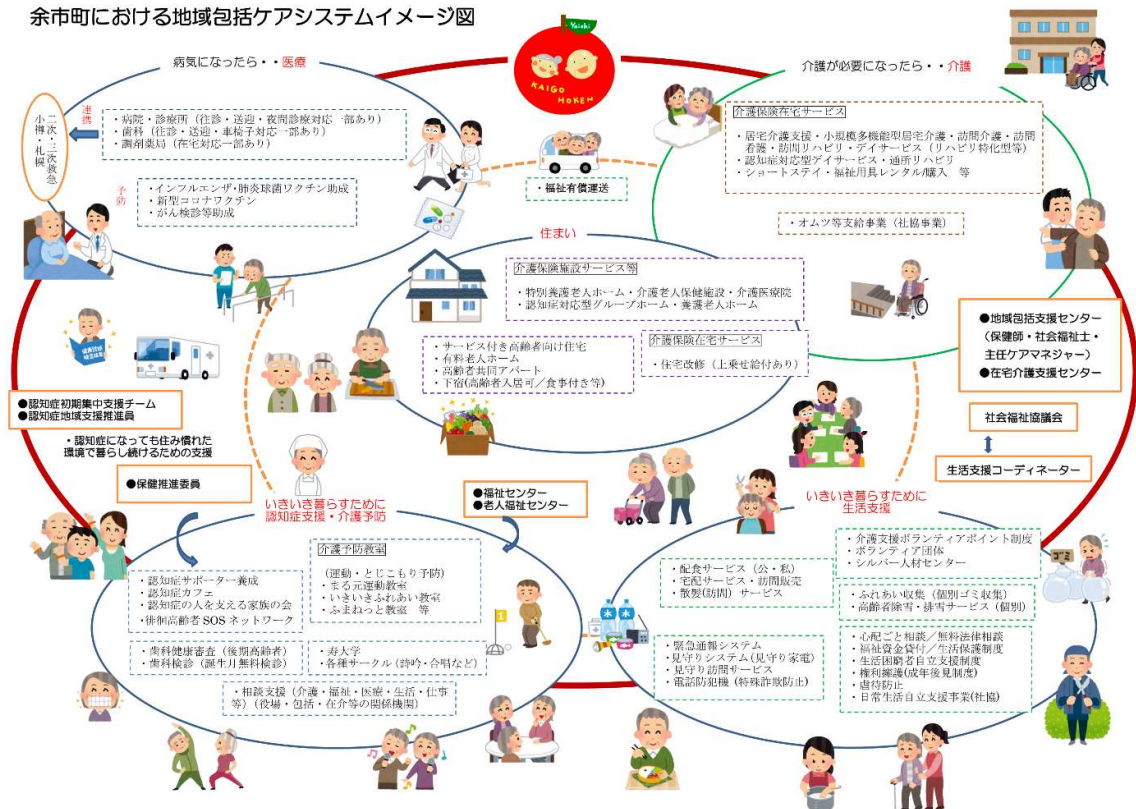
余市町における地域包括ケアシステムイメージ図

Yoichi

KAIGO HOKEN

病気になったら・・医療

二次・三次救急
小樽・札幌

連携

・病院・診療所（往診・送迎・夜間診療対応 一部あり）
・歯科（往診・送迎・車椅子対応一部あり）
・調剤薬局（在宅対応一部あり）

予防

・インフルエンザ・肺炎球菌ワクチン助成
・新型コロナワクチン
・がん検診等助成

・福祉有償運送

介護が必要になったら・・介護

介護保険在宅サービス

・居宅介護支援・小規模多機能型居宅介護・訪問介護・訪問看護・訪問リハビリ・デイサービス（リハビリ特化型等）
・認知症対応型デイサービス・通所リハビリ
・ショートステイ・福祉用具レンタル/購入　等

・オムツ等支給事業（社協事業）

住まい

介護保険施設サービス等

・特別養護老人ホーム・介護老人保健施設・介護医療院
・認知症対応型グループホーム・養護老人ホーム

・サービス付き高齢者向け住宅
・有料老人ホーム
・高齢者共同アパート
・下宿(高齢者入居可／食事付き等)

介護保険在宅サービス

・住宅改修（上乗せ給付あり）

●地域包括支援センター
（保健師・社会福祉士・主任ケアマネジャー）
●在宅介護支援センター

社会福祉協議会

生活支援コーディネーター

●認知症初期集中支援チーム
●認知症地域支援推進員

・認知症になっても住み慣れた環境で暮らし続けるための支援

●保健推進委員

いきいき暮らすために
認知症支援・介護予防

●福祉センター
●老人福祉センター

いきいき暮らすために
生活支援

介護予防教室

（運動・とじこもり予防）
・まる元運動教室
・いきいきふれあい教室
・ふまねっと教室　等

・認知症サポーター養成
・認知症カフェ
・認知症の人を支える家族の会
・徘徊高齢者 SOS ネットワーク

・歯科健康審査（後期高齢者）
・歯科検診（誕生月無料検診）

・寿大学
・各種サークル（詩吟・合唱など）

・相談支援（介護・福祉・医療・生活・仕事等）(役場・包括・在介等の関係機関)

・介護支援ボランティアポイント制度
・ボランティア団体
・シルバー人材センター

・配食サービス（公・私）
・宅配サービス・訪問販売
・散髪(訪問）サービス

・ふれあい収集（個別ゴミ収集）
・高齢者除雪・排雪サービス（個別）

ゴミ

・緊急通報システム
・見守りシステム（見守り家電）
・見守り訪問サービス
・電話防犯機（特殊詐欺防止）

・心配ごと相談／無料法律相談
・福祉資金貸付／生活保護制度
・生活困窮者自立支援制度
・権利擁護(成年後見制度)
・虐待防止
・日常生活自立支援事業(社協)